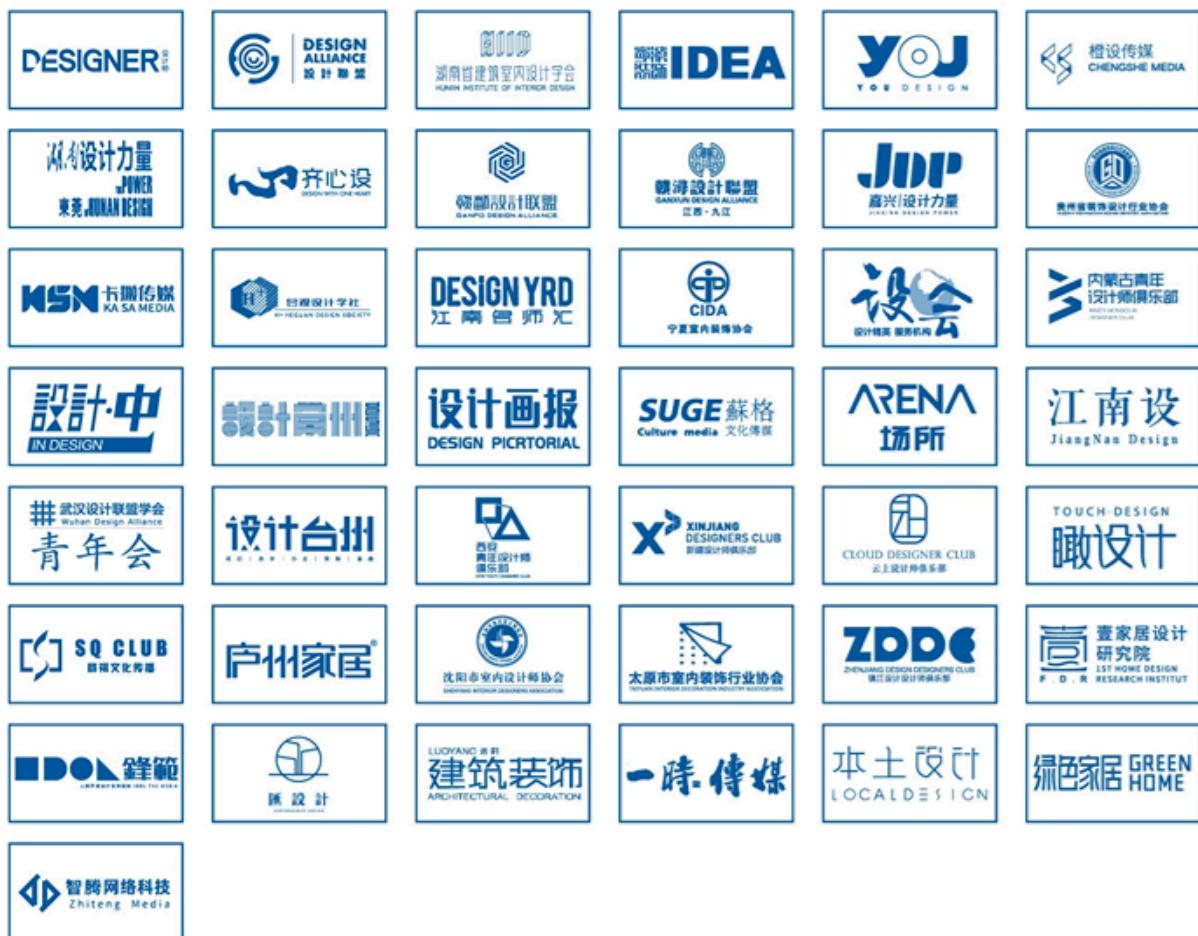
DESIGNER 设计師

DESIGN ALLIANCE 設計聯盟

湖南省建筑室内设计学会 HUNAN INSTITUTE OF INTERIOR DESIGN

IDEA

YOJ YOU DESIGN

橙设传媒 CHENGSHE MEDIA

湘派设计力量 POWER 東莞 HUNAN DESIGN

齐心设 DESIGN WITH ONE HEART

赣鄱設計联盟 GANPO DESIGN ALLIANCE

赣浔设计聯盟 GANXUN DESIGN ALLIANCE 江西·九江

嘉兴|设计力量 JIAXING DESIGN POWER

贵州省装饰设计行业协会

KSM 卡撒传媒 KA SA MEDIA

合肥设计学社

DESIGN YRD 江南合师汇

CIDA 宁夏室内装饰协会

设会 设计精英 服务机构

内蒙古青年设计师俱乐部

設計·中 IN DESIGN

設計廣州

设计画报 DESIGN PICRTORIAL

SUGE 蘇格 Culture media 文化傳媒

ARENA 场所

江南设 JiangNan Design

武汉设计联盟学会 Wuhan Design Alliance 青年会

设计台州

西安青年设计师俱乐部

XINJIANG DESIGNERS CLUB 新疆设计师俱乐部

CLOUD DESIGNER CLUB 云上设计师俱乐部

TOUCH·DESIGN 瞰设计

SQ CLUB 四棋文化传播

广州家居

沈阳市室内设计师协会

太原市室内装饰行业协会 TAIYUAN INTERIOR DECORATION INDUSTRY ASSOCIATION

ZDDC ZHENJIANG DESIGN DESIGNERS CLUB 镇江设计设计师俱乐部

壹家居设计研究院 1ST HOME DESIGN RESEARCH INSTITUT F. D. R

IDOL 鋒範

派設計

LUOYANG 洛阳 建筑装饰 ARCHITECTURAL DECORATION

一時·傳媒

本土設計 LOCALDESIGN

绿色家居 GREEN HOME

智腾网络科技 Zhiteng Media